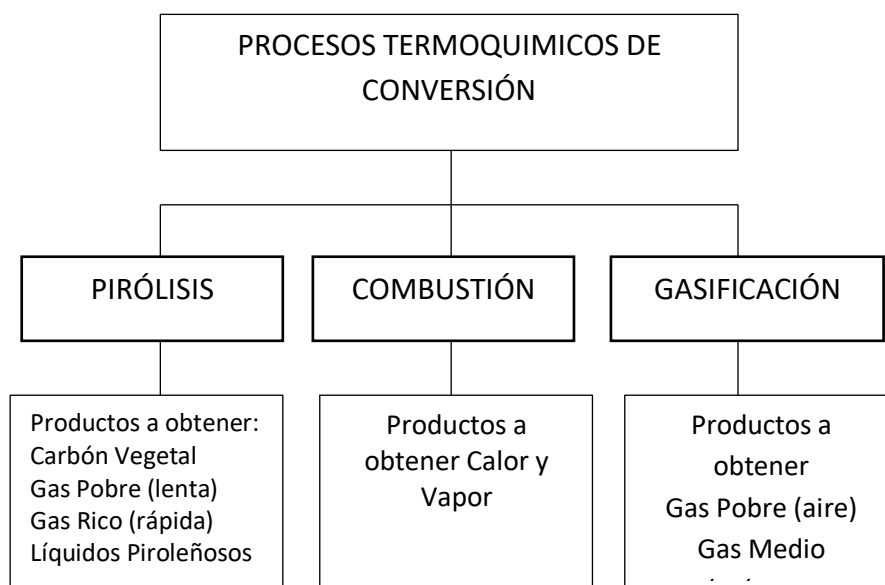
PROCESOS TERMOQUIMICOS DE CONVERSIÓN

PIRÓLISIS

COMBUSTIÓN

GASIFICACIÓN

Productos a obtener:
Carbón Vegetal
Gas Pobre (lenta)
Gas Rico (rápida)
Líquidos Piroleñosos

Productos a obtener Calor y Vapor

Productos a obtener
Gas Pobre (aire)
Gas Medio
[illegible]